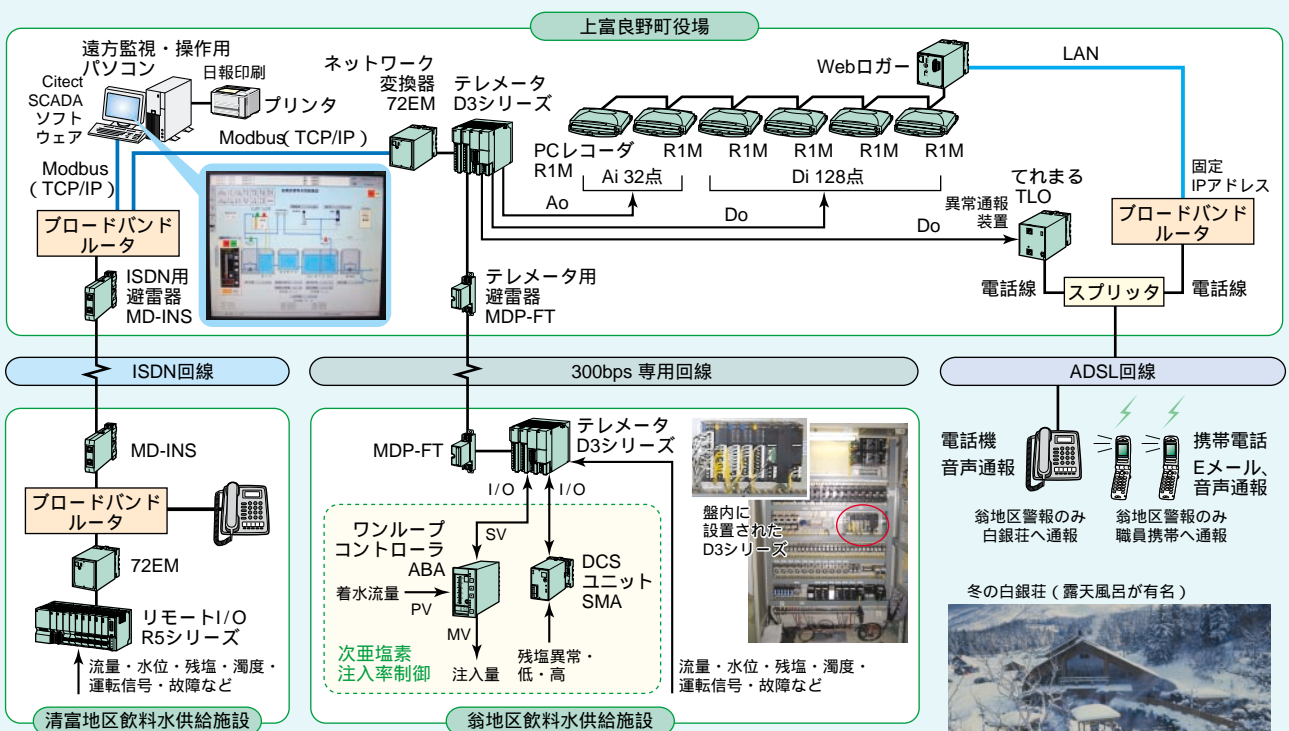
上富良野町役場

遠方監視・操作用パソコン

Citect SCADA ソフトウェア

日報印刷

プリンタ

ネットワーク変換器 72EM

テレメータ D3シリーズ

Webロガー

LAN

Modbus( TCP/IP )

Modbus ( TCP/IP )

PCレコーダ R1M

R1M

R1M

R1M

R1M

R1M

Ai 32点

Di 128点

Ao

Do

Do

てれまる TLO

異常通報装置

固定 IPアドレス

ブロードバンドルータ

ブロードバンドルータ

ISDN用避雷器 MD-INS

テレメータ用避雷器 MDP-FT

電話線

スプリッタ

電話線

ISDN回線

300bps 専用回線

ADSL回線

MD-INS

ブロードバンドルータ

72EM

リモートI/O R5シリーズ

流量・水位・残塩・濁度・運転信号・故障など

清富地区飲料水供給施設

MDP-FT

テレメータ D3シリーズ

I/O

I/O

盤内に設置された D3シリーズ

ワンループコントローラ ABA

SV

着水流量

PV

MV

注入量

DCS ユニット SMA

残塩異常・低・高

次亜塩素注入率制御

流量・水位・残塩・濁度・運転信号・故障など

翁地区飲料水供給施設

電話機音声通報

携帯電話 Eメール、音声通報

翁地区警報のみ白銀荘へ通報

翁地区警報のみ職員携帯へ通報

冬の白銀荘（露天風呂が有名）